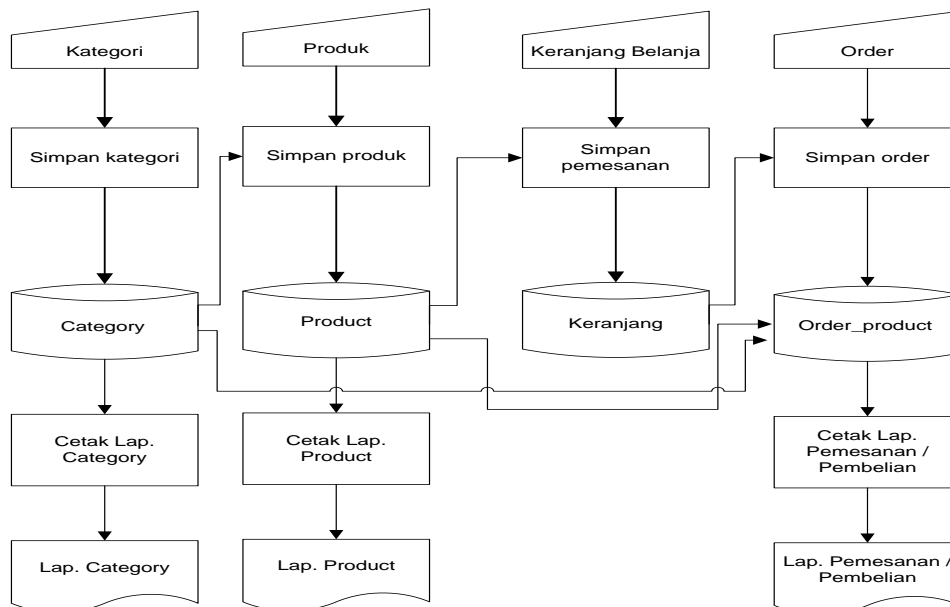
Kategori

Simpan kategori

Category

Cetak Lap. Category

Lap. Category

Produk

Simpan produk

Product

Cetak Lap. Product

Lap. Product

Keranjang Belanja

Simpan pemesanan

Keranjang

Order

Simpan order

Order_product

Cetak Lap. Pemesanan / Pembelian

Lap. Pemesanan / Pembelian